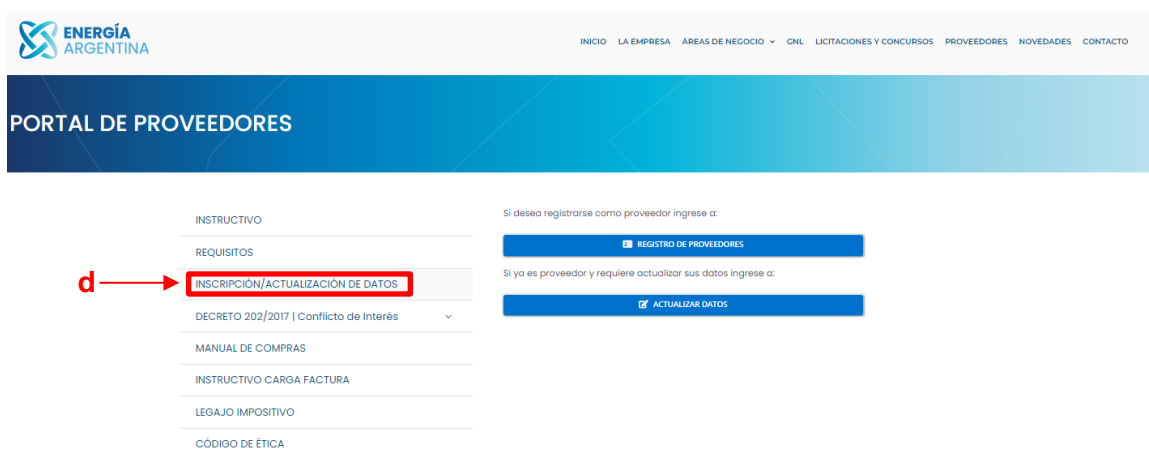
ENERGÍA ARGENTINA

INICIO LA EMPRESA ÁREAS DE NEGOCIO GNL LICITACIONES Y CONCURSOS PROVEEDORES NOVEDADES CONTACTO

PORTAL DE PROVEEDORES

INSTRUCTIVO

REQUISITOS

d

INSCRIPCIÓN/ACTUALIZACIÓN DE DATOS

DECRETO 202/2017 | Conflicto de Interés

MANUAL DE COMPRAS

INSTRUCTIVO CARGA FACTURA

LEGAJO IMPOSITIVO

CÓDIGO DE ÉTICA

Si desea registrarse como proveedor ingrese a:

REGISTRO DE PROVEEDORES

Si ya es proveedor y requiere actualizar sus datos ingrese a:

ACTUALIZAR DATOS